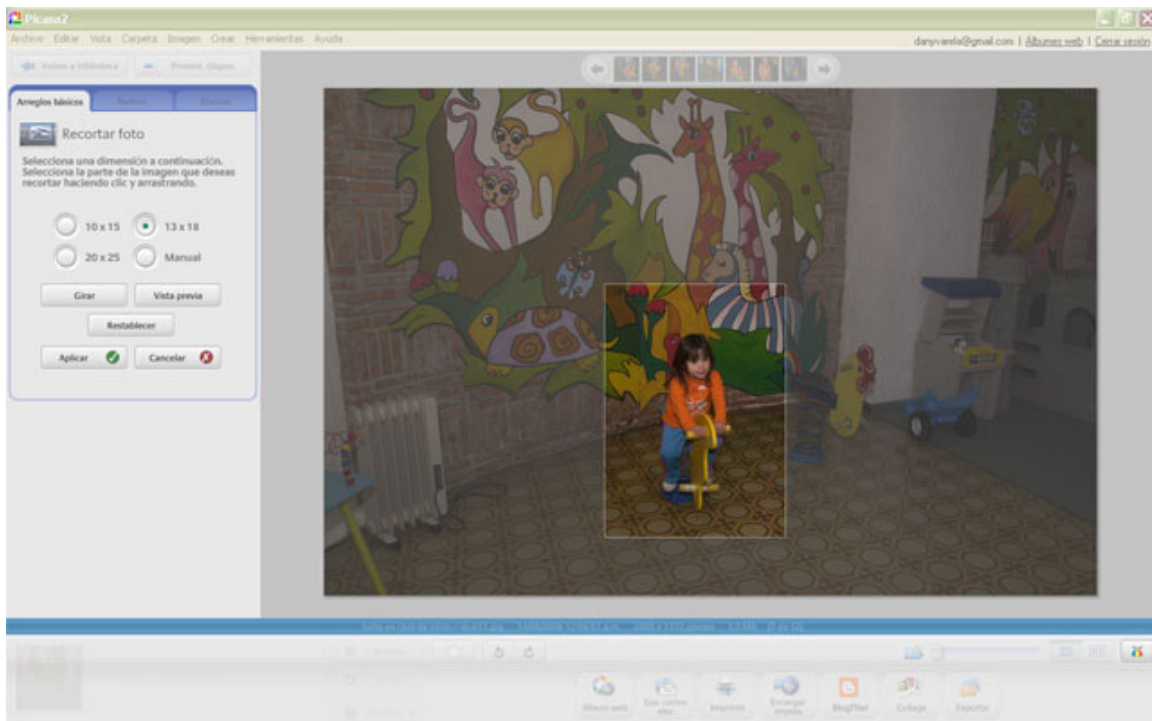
Picasa2

Archivo Editar Vista Carpeta Imagen Crear Herramientas Ayuda

danyvarela@gmail.com | Álbumes web | Cerrar sesión

Volver a biblioteca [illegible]

Arreglos básicos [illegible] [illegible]

Recortar foto

Selecciona una dimensión a continuación. Selecciona la parte de la imagen que deseas recortar haciendo clic y arrastrando.

10 x 15
13 x 18
20 x 25
Manual

Girar
Vista previa
Restablecer
Aplicar
Cancelar

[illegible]

Álbum web
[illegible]
Imprimir
Encargar copias
BlogThis!
Collage
Exportar